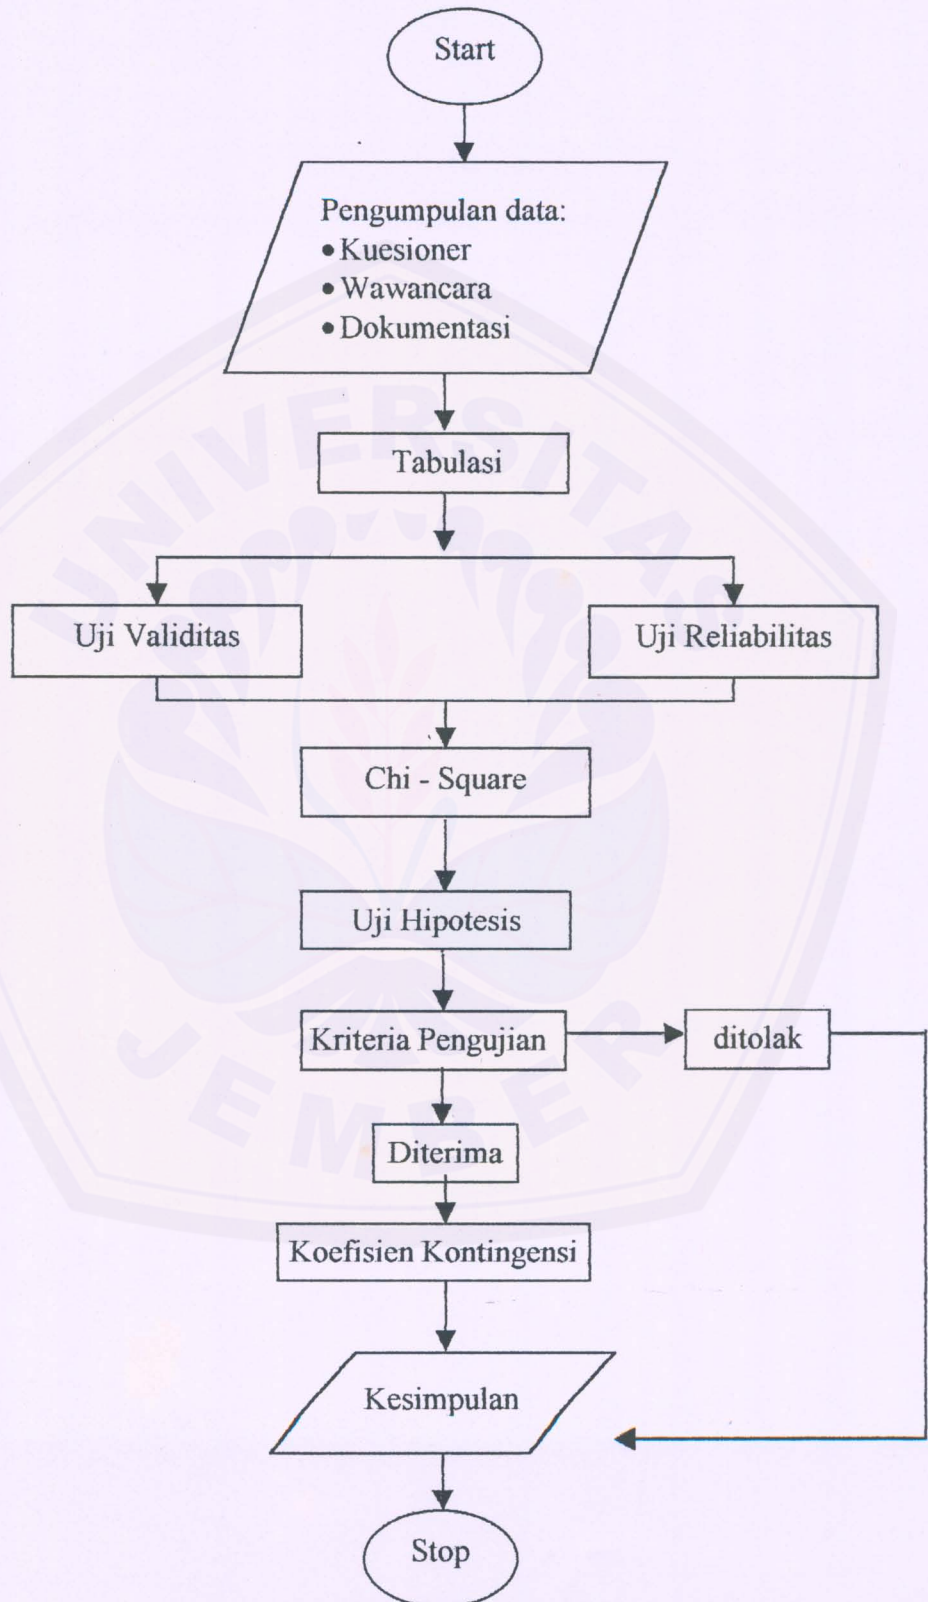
Start

Pengumpulan data:
• Kuesioner
• Wawancara
• Dokumentasi

Tabulasi

Uji Validitas

Uji Reliabilitas

Chi - Square

Uji Hipotesis

Kriteria Pengujian

ditolak

Diterima

Koefisien Kontingensi

Kesimpulan

Stop

UNIVERSITAS JEMBER